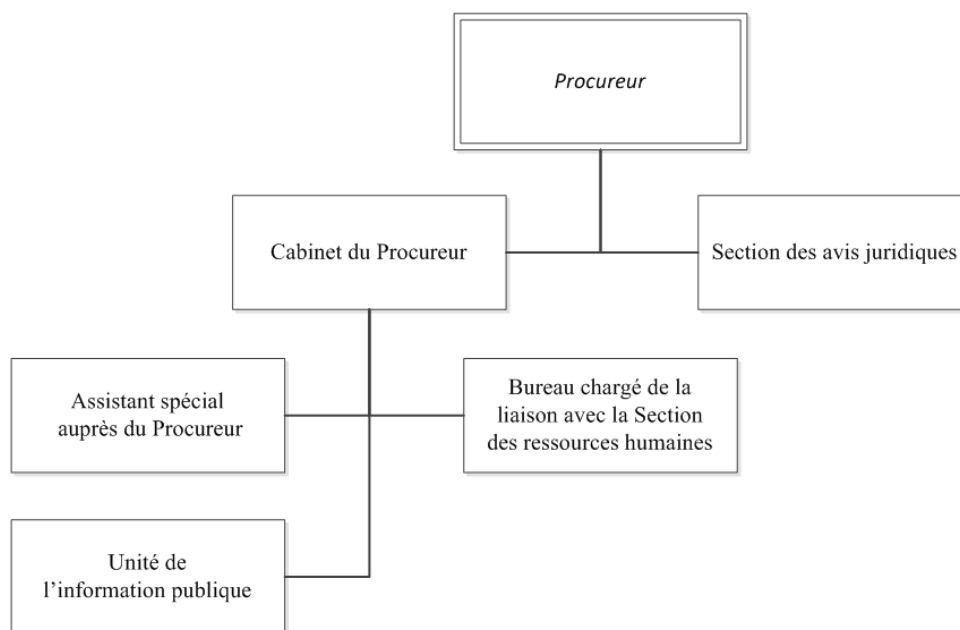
Procureur

Cabinet du Procureur

Section des avis juridiques

Assistant spécial auprès du Procureur

Bureau chargé de la liaison avec la Section des ressources humaines

Unité de l'information publique